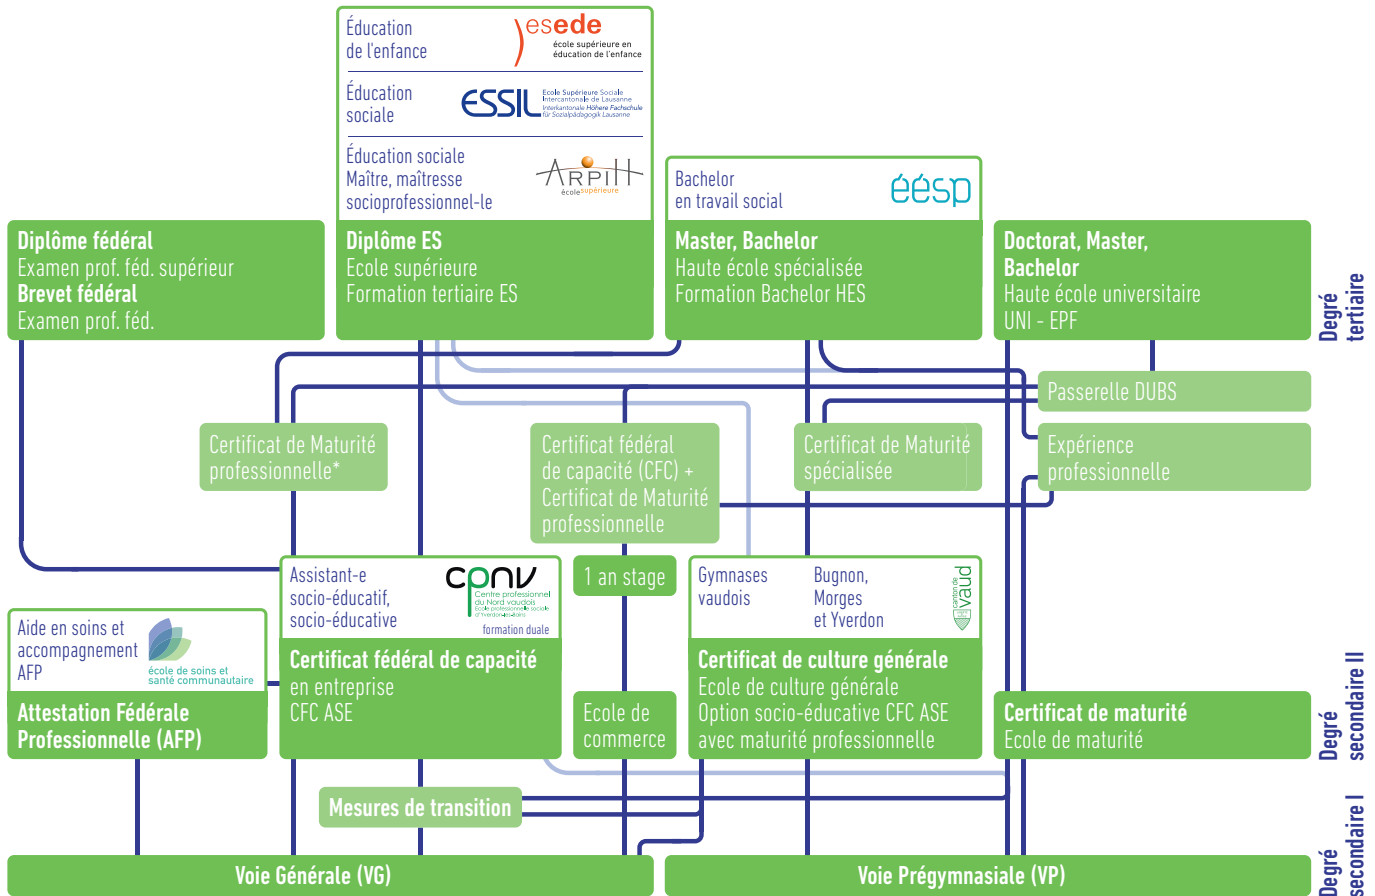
Éducation de l'enfance
esede
école supérieure en éducation de l'enfance

Éducation sociale
ESSIL
Ecole Supérieure Sociale Intercantonale de Lausanne
Interkantonale Höhere Fachschule für Sozialpädagogik Lausanne

Éducation sociale
Maître, maîtresse socioprofessionnel-le
ARPIH
écolesupérieure

Bachelor en travail social
éesp

Diplôme fédéral
Examen prof. féd. supérieur
Brevet fédéral
Examen prof. féd.

Diplôme ES
Ecole supérieure
Formation tertiaire ES

Master, Bachelor
Haute école spécialisée
Formation Bachelor HES

Doctorat, Master, Bachelor
Haute école universitaire
UNI - EPF

Degré tertiaire

Passerelle DUBS

Certificat de Maturité professionnelle*

Certificat fédéral de capacité (CFC) + Certificat de Maturité professionnelle

Certificat de Maturité spécialisée

Expérience professionnelle

Assistant-e socio-éducatif, socio-éducative
cpnv
Centre professionnel du Nord vaudois
École professionnelle sociale d'Yverdon-les-Bains
formation duale

1 an stage

Gymnases vaudois
Bugnon, Morges et Yverdon
canton de vaud

Aide en soins et accompagnement AFP
école de soins et santé communautaire

Attestation Fédérale Professionnelle (AFP)

Certificat fédéral de capacité
en entreprise
CFC ASE

Ecole de commerce

Certificat de culture générale
Ecole de culture générale
Option socio-éducative CFC ASE
avec maturité professionnelle

Certificat de maturité
Ecole de maturité

Degré secondaire II

Mesures de transition

Voie Générale (VG)

Voie Prégymnasiale (VP)

Degré secondaire I